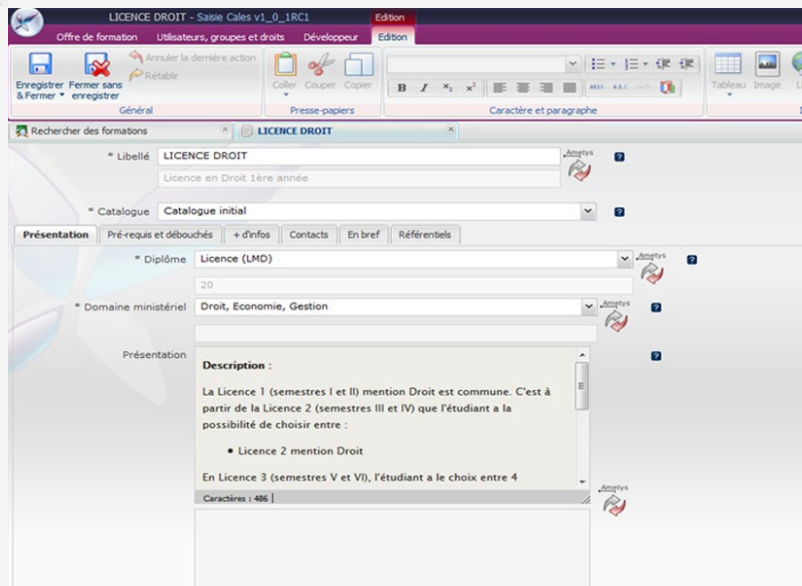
LICENCE DROIT - Saisie Cales v1_0_1RC1

Edition

Offre de formation Utilisateurs, groupes et droits Développeur Edition

Enregistrer & Fermer
Fermer sans enregistrer
Annuler la dernière action
Rétablir
Général

Coller Couper Copier
Presse-papiers

B I $x_2$ $x^2$
Caractère et paragraphe

Tableau Image

Rechercher des formations
LICENCE DROIT

* Libellé LICENCE DROIT
Licence en Droit 1ère année
Ametys
?

* Catalogue Catalogue initial
?

Présentation | Pré-requis et débouchés | + d'infos | Contacts | En bref | Référentiels

* Diplôme Licence (LMD)
Ametys
?
20

* Domaine ministériel Droit, Economie, Gestion
Ametys
?

Présentation
?

Description :

La Licence 1 (semestres I et II) mention Droit est commune. C'est à partir de la Licence 2 (semestres III et IV) que l'étudiant a la possibilité de choisir entre :

• Licence 2 mention Droit

En Licence 3 (semestres V et VI), l'étudiant a le choix entre 4

Caractères : 486

Ametys